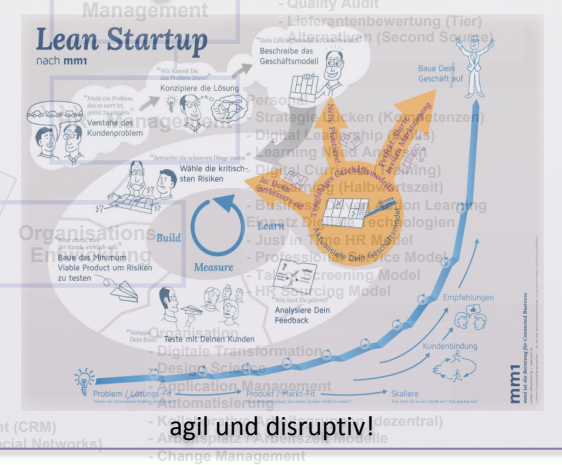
Management
- Quality Audit
- Lieferantenbewertung (Tier)
- Alternativen (Second Source)

Lean Startup
nach mm1

"Finde ein Problem, das es wert ist, gelöst zu werden."
Verstehe das Kundenproblem

"Wie könnte Die das Problem lösen?"
Konzipiere die Lösung

"Dein Geschäftsmodell"
Beschreibe das Geschäftsmodell

Baue Dein Geschäft auf

"Betrachte die schweren Dinge zuerst."
Wähle die kritischsten Risiken

Personal
Strategische Lücken (Kompetenzen)
Digital Leadership
Learning Analytics
(Curr.) Planning
(Halbwertszeit)
Learning
Technologien
Just in Time HR Model
Professional Service Model
Talent Screening Model
HR Sourcing Model

Management
Organisations Entwicklung

Build
Learn
Measure

Baue das Minimum Viable Product um Risiken zu testen

Teste mit Deinen Kunden

Analysiere Dein Feedback

Organisation
Digitale Transformation
Design Science
Application Management
Automatisierung
(dezentral)
Arbeitsplatz / Arbeitsmodelle
Change Management

Empfehlungen
Kundenbindung

Problem / Lösungs-Fit
Produkt / Markt-Fit
Skaliere

mm1

nt (CRM)
cial Networks)

agil und disruptiv!